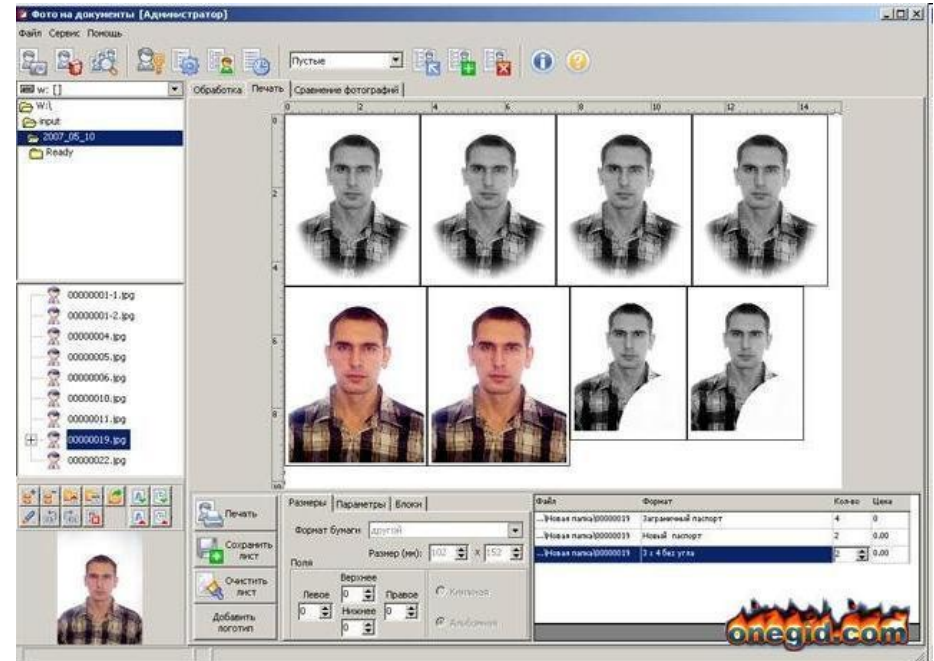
Фото на документы [Администратор]

Файл Сервис Помощь

Пустые

w: []

W:\

input

2007_05_10

Ready

Обработка Печать Сравнение фотографий

0 2 4 6 8 10 12 14

0

2

4

6

8

00000001-1.jpg
00000001-2.jpg
00000004.jpg
00000005.jpg
00000006.jpg
00000010.jpg
00000011.jpg
00000019.jpg
00000022.jpg

Печать

Сохранить лист

Очистить лист

Добавить логотип

Размеры Параметры Блоки

Формат бумаги другой

Размер (мм): 102 x 152

Поля

Верхнее 0

Левое 0

Правое 0

Нижнее 0

Книжная

Альбомная

| Файл | Формат | Кол-во | Цена |
|---|---|---|---|
| ...\Новая папка\00000019 | Заграничный паспорт | 4 | 0 |
| ...\Новая папка\00000019 | Новый паспорт | 2 | 0.00 |
| ...\Новая папка\00000019 | 3 x 4 без угла | 2 | 0.00 |

onegid.com